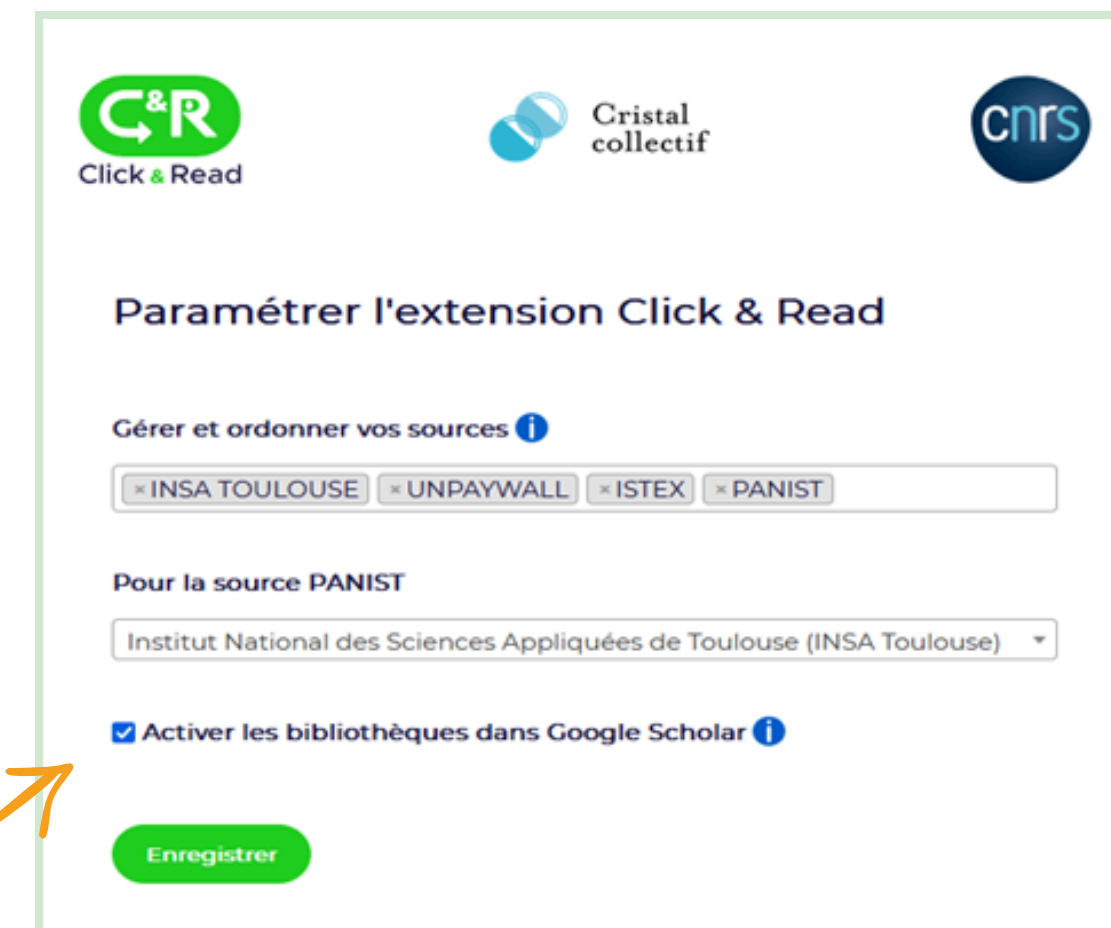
C&R
Click & Read

Cristal collectif

cnrs

Paramétrer l'extension Click & Read

Gérer et ordonner vos sources i

×INSA TOULOUSE ×UNPAYWALL ×ISTEX ×PANIST

Pour la source PANIST

Institut National des Sciences Appliquées de Toulouse (INSA Toulouse)

Activer les bibliothèques dans Google Scholar i

Enregistrer